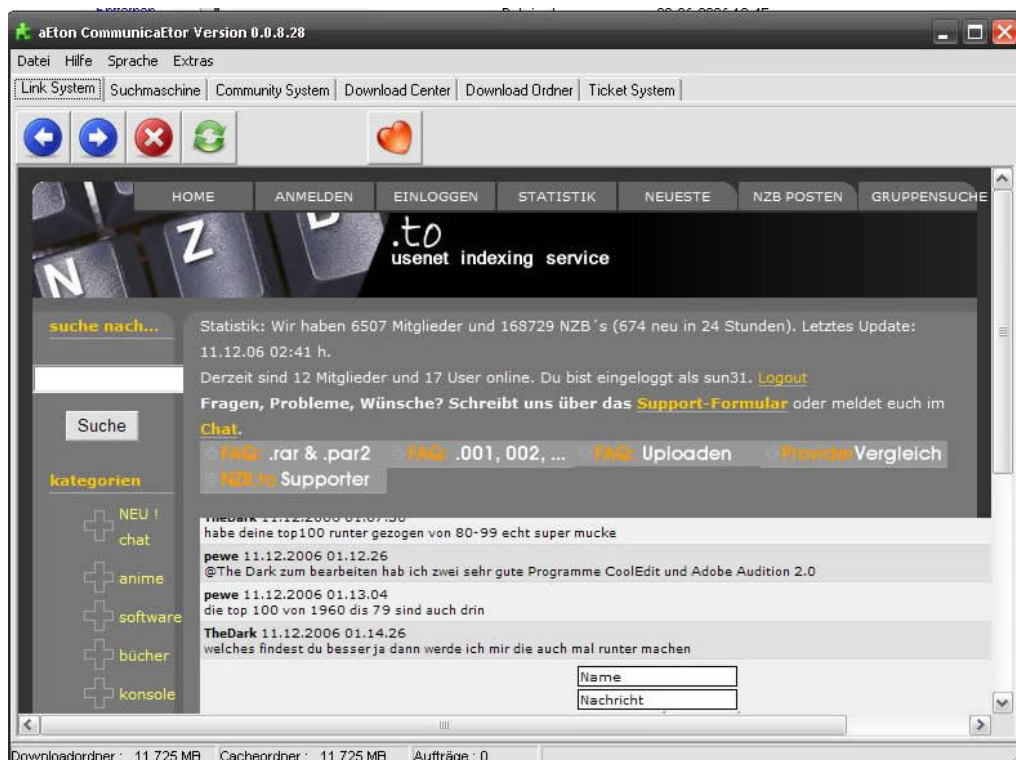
aEton CommunicaEtor Version 0.0.8.28

Datei Hilfe Sprache Extras

Link System | Suchmaschine | Community System | Download Center | Download Ordner | Ticket System

HOME ANMELDEN EINLOGGEN STATISTIK NEUESTE NZB POSTEN GRUPPENSUCHE

N Z B .to
usenet indexing service

suche nach...

Suche

kategorien

NEU ! chat

anime

software

bücher

konsole

Statistik: Wir haben 6507 Mitglieder und 168729 NZB´s (674 neu in 24 Stunden). Letztes Update: 11.12.06 02:41 h.

Derzeit sind 12 Mitglieder und 17 User online. Du bist eingeloggt als sun31. Logout

Fragen, Probleme, Wünsche? Schreibt uns über das Support-Formular oder meldet euch im Chat.

FAQ: .rar & .par2 FAQ: .001, 002, ... FAQ: Uploaden ProviderVergleich NZB.to Supporter

TheDark 11.12.2006 01.07.56
habe deine top100 runter gezogen von 80-99 echt super mucke

pewe 11.12.2006 01.12.26
@The Dark zum bearbeiten hab ich zwei sehr gute Programme CoolEdit und Adobe Audition 2.0

pewe 11.12.2006 01.13.04
die top 100 von 1960 dis 79 sind auch drin

TheDark 11.12.2006 01.14.26
welches findest du besser ja dann werde ich mir die auch mal runter machen

Name

Nachricht

Downloadordner : 11.725 MB Cacheordner : 11.725 MB Aufträge : 0